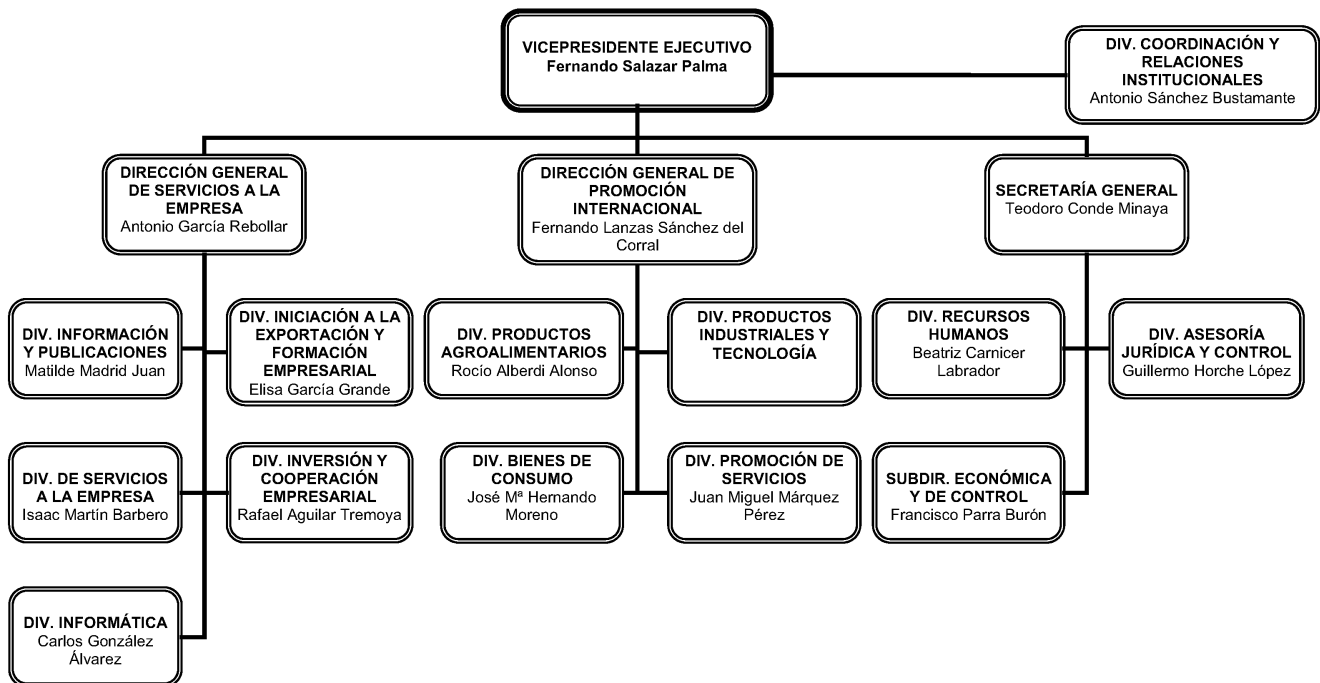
VICEPRESIDENTE EJECUTIVO
Fernando Salazar Palma

DIV. COORDINACIÓN Y RELACIONES INSTITUCIONALES
Antonio Sánchez Bustamante

DIRECCIÓN GENERAL DE SERVICIOS A LA EMPRESA
Antonio García Rebollar

DIRECCIÓN GENERAL DE PROMOCIÓN INTERNACIONAL
Fernando Lanzas Sánchez del Corral

SECRETARÍA GENERAL
Teodoro Conde Minaya

DIV. INFORMACIÓN Y PUBLICACIONES
Matilde Madrid Juan

DIV. INICIACIÓN A LA EXPORTACIÓN Y FORMACIÓN EMPRESARIAL
Elisa García Grande

DIV. DE SERVICIOS A LA EMPRESA
Isaac Martín Barbero

DIV. INVERSIÓN Y COOPERACIÓN EMPRESARIAL
Rafael Aguilar Tremoya

DIV. INFORMÁTICA
Carlos González Álvarez

DIV. PRODUCTOS AGROALIMENTARIOS
Rocío Alberdi Alonso

DIV. PRODUCTOS INDUSTRIALES Y TECNOLOGÍA

DIV. BIENES DE CONSUMO
José Mª Hernando Moreno

DIV. PROMOCIÓN DE SERVICIOS
Juan Miguel Márquez Pérez

DIV. RECURSOS HUMANOS
Beatriz Carnicer Labrador

DIV. ASESORÍA JURÍDICA Y CONTROL
Guillermo Horche López

SUBDIR. ECONÓMICA Y DE CONTROL
Francisco Parra Burón